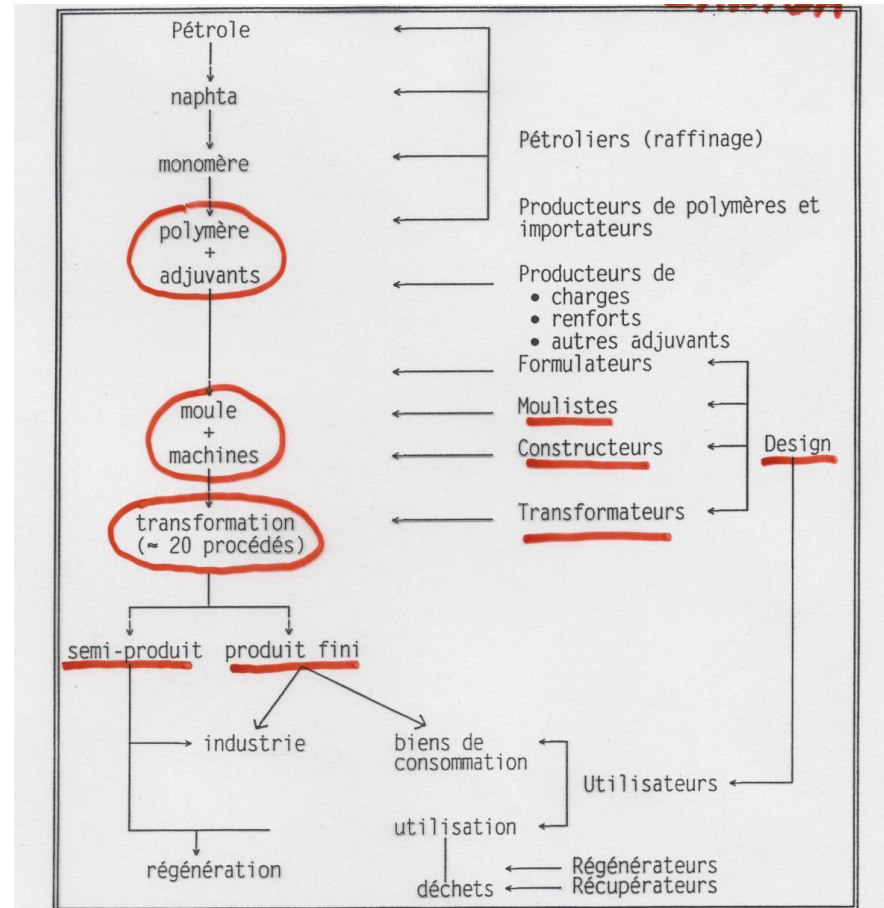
Pétrole

naphta

monomère

polymère
+
adjuvants

moule
+
machines

transformation
(≈ 20 procédés)

semi-produit

produit fini

industrie

biens de consommation

utilisation

régénération

déchets

Pétroliers (raffinage)

Producteurs de polymères et importateurs

Producteurs de
• charges
• renforts
• autres adjuvants

Formulateurs

Moulistes

Constructeurs

Transformateurs

Design

Utilisateurs

Régénérateurs

Récupérateurs